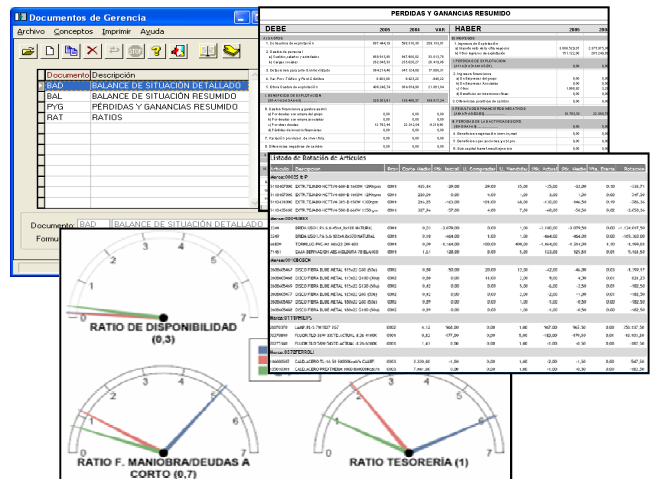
Documentos de Gerencia

Archivo Conceptos Imprimir Ayuda

| Documento | Descripción |
|---|---|
| BAD | BALANCE DE SITUACIÓN DETALLADO |
| BAL | BALANCE DE SITUACIÓN RESUMIDO |
| PYG | PERDIDAS Y GANANCIAS RESUMIDO |
| RAT | RATIOS |

Documento BAD BALANCE DE SITUACIÓN DETALLADO

Formu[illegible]

PERDIDAS Y GANANCIAS RESUMIDO

| DEBE | 2005 | 2004 | VAR | HABER | 2005 | 2004 |
|---|---|---|---|---|---|---|
| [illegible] | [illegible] | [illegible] | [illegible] | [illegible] | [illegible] | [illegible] |

Listado de Rotación de Artículos

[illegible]

RATIO DE DISPONIBILIDAD (0,3)

RATIO F. MANIOBRA/DEUDAS A CORTO (0,7)

RATIO TESORERÍA (1)

0 1 2 3 4 5 6 7

0 1 2 3 4 5 6 7

0 1 2 3 4 5 6 7